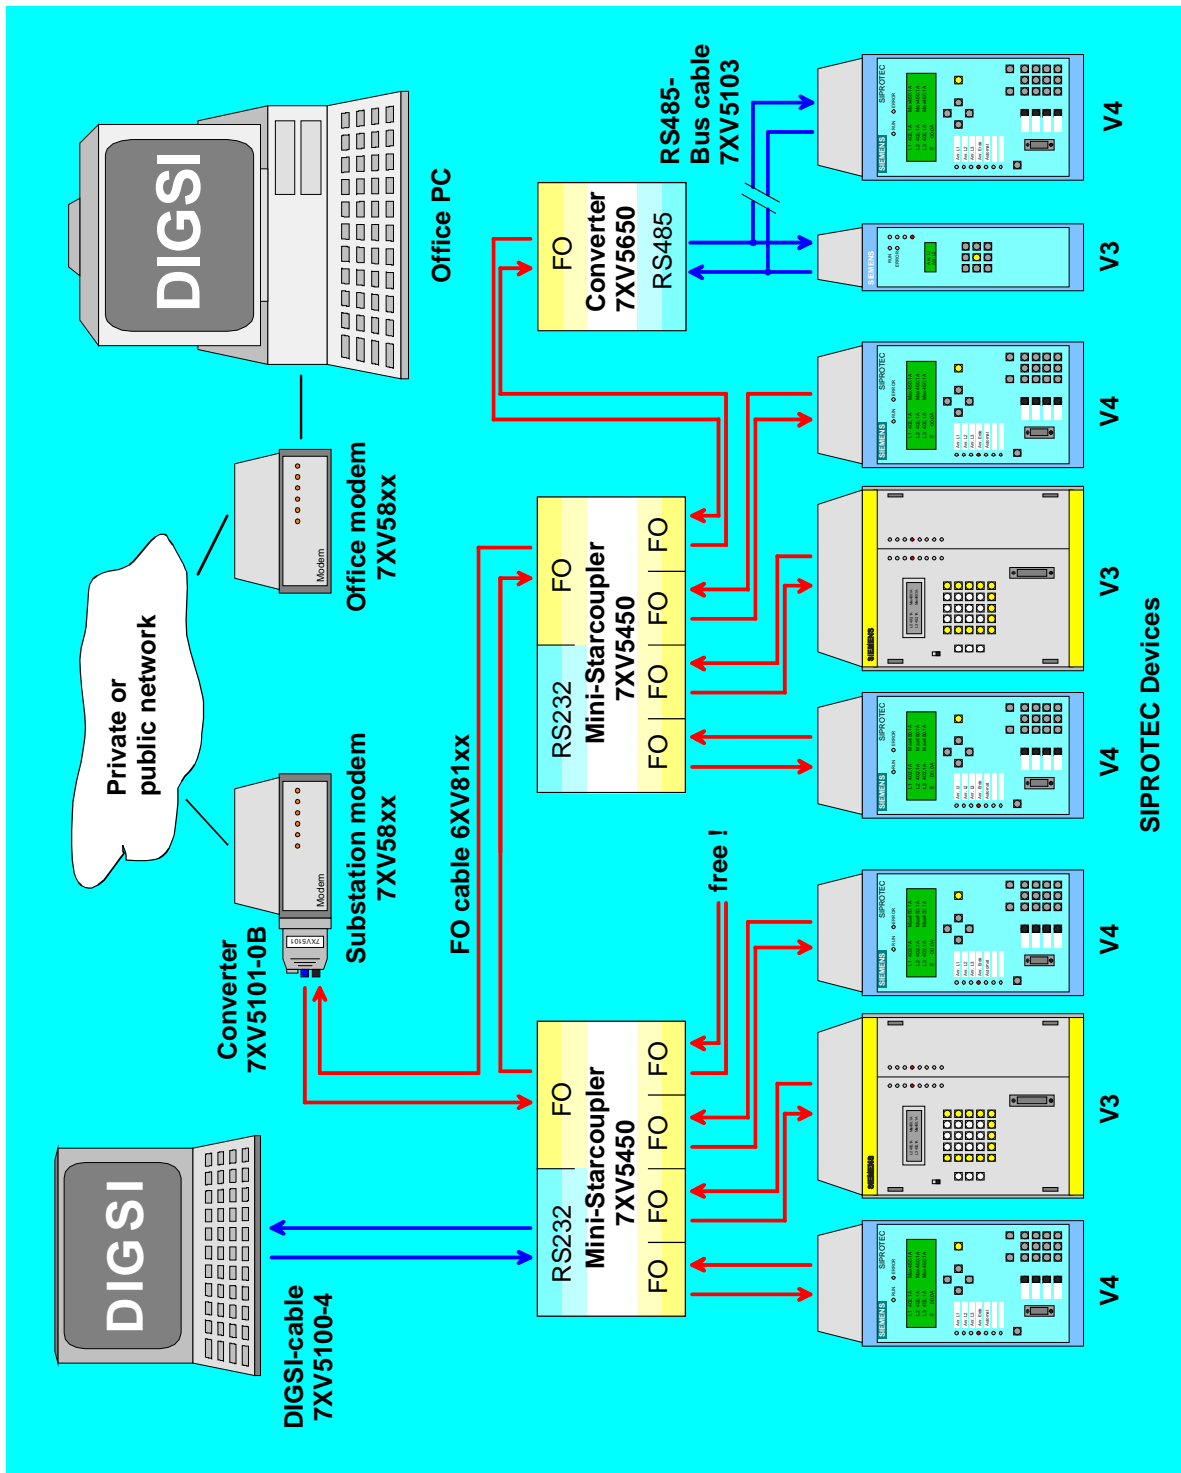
DIGSI

Office PC

RS485-
Bus cable
7XV5103

FO
Converter
7XV5650
RS485

V4

V3

Office modem
7XV58xx

Modem

Private or
public network

FO
Mini-Starcoupler
7XV5450
RS232

FO | FO | FO | FO

V4

V3

V4

SIPROTEC Devices

Substation modem
7XV58xx

Modem

Converter
7XV5101-0B

7XV5101

FO cable 6XV81xx

free !

FO
Mini-Starcoupler
7XV5450
RS232

FO | FO | FO | FO

V4

V3

V4

DIGSI

DIGSI-cable
7XV5100-4

SIPROTEC

SIEMENS